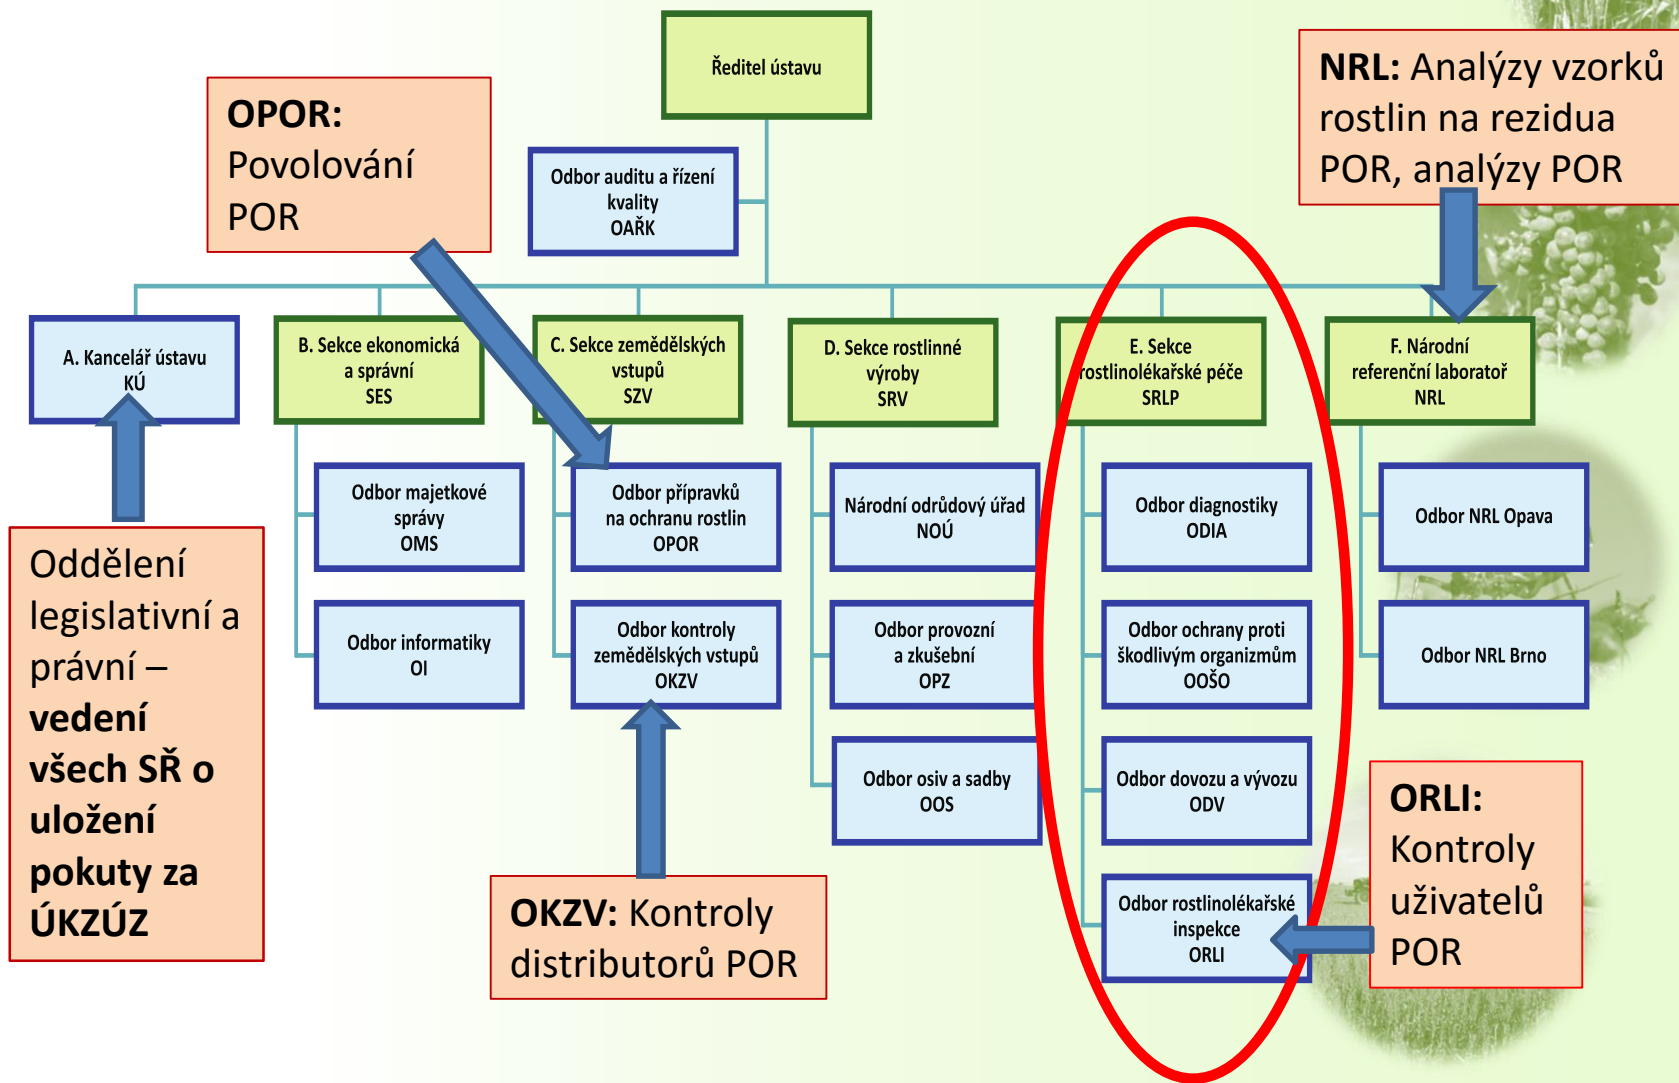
Ředitel ústavu

OPOR: Povolování POR

Odbor auditu a řízení kvality OAŘK

NRL: Analýzy vzorků rostlin na rezidua POR, analýzy POR

A. Kancelář ústavu KÚ

B. Sekce ekonomická a správní SES

C. Sekce zemědělských vstupů SZV

D. Sekce rostlinné výroby SRV

E. Sekce rostlinolékařské péče SRLP

F. Národní referenční laboratoř NRL

Odbor majetkové správy OMS

Odbor přípravků na ochranu rostlin OPOR

Národní odrůdový úřad NOÚ

Odbor diagnostiky ODIA

Odbor NRL Opava

Oddělení legislativní a právní – **vedení všech SŘ o uložení pokuty za ÚKZÚZ**

Odbor informatiky OI

Odbor kontroly zemědělských vstupů OKZV

Odbor provozní a zkušební OPZ

Odbor ochrany proti škodlivým organizmům OOŠO

Odbor NRL Brno

Odbor osiv a sadby OOS

Odbor dovozu a vývozu ODV

ORLI: Kontroly uživatelů POR

OKZV: Kontroly distributorů POR

Odbor rostlinolékařské inspekce ORLI